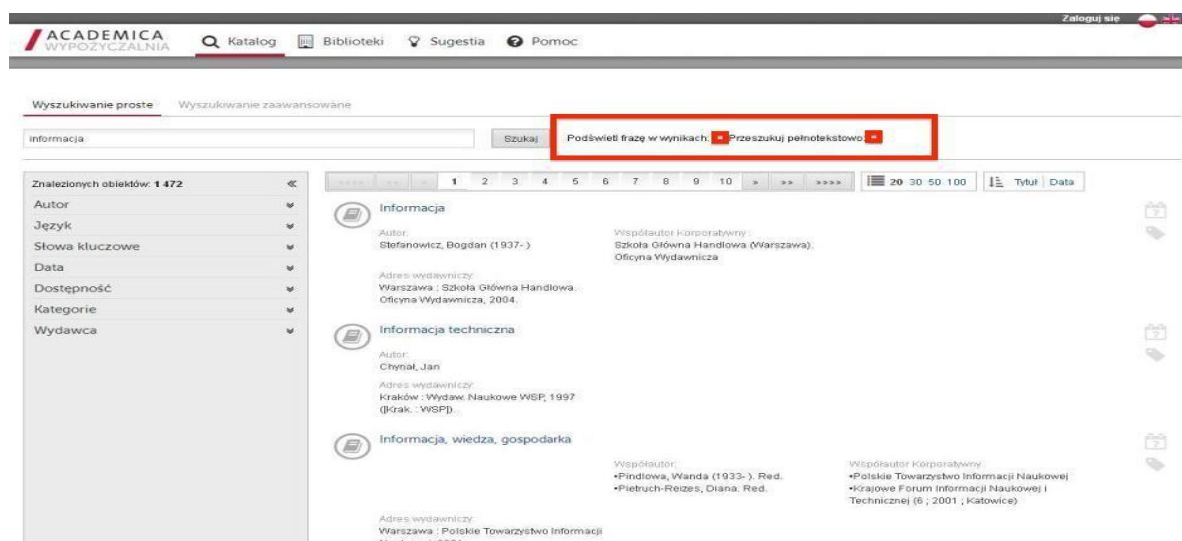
Zaloguj się

ACADEMICA WYPOŻYCZALNIA

Katalog Biblioteki Sugestia Pomoc

Wyszukiwanie proste Wyszukiwanie zaawansowane

informacja

Szukaj

Podświetl frazę w wynikach: Przeszukuj pełnotekstowo:

Znalezionych obiektów: 1 472 «

Autor
Język
Słowa kluczowe
Data
Dostępność
Kategorie
Wydawca

1 2 3 4 5 6 7 8 9 10 » »» »»»» 20 30 50 100 Tytuł Data

Informacja

Autor:
Stefanowicz, Bogdan (1937- )

Współautor Korporatywny:
Szkoła Główna Handlowa (Warszawa). Oficyna Wydawnicza

Adres wydawniczy:
Warszawa : Szkoła Główna Handlowa. Oficyna Wydawnicza, 2004.

Informacja techniczna

Autor:
Chynał, Jan

Adres wydawniczy:
Kraków : Wydaw. Naukowe WSP, 1997 ([Krak. : WSP]).

Informacja, wiedza, gospodarka

Współautor:
•Pindlowa, Wanda (1933- ). Red.
•Pietruch-Reizes, Diana. Red.

Współautor Korporatywny:
•Polskie Towarzystwo Informacji Naukowej
•Krajowe Forum Informacji Naukowej i Technicznej (6 ; 2001 ; Katowice)

Adres wydawniczy:
Warszawa : Polskie Towarzystwo Informacji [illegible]